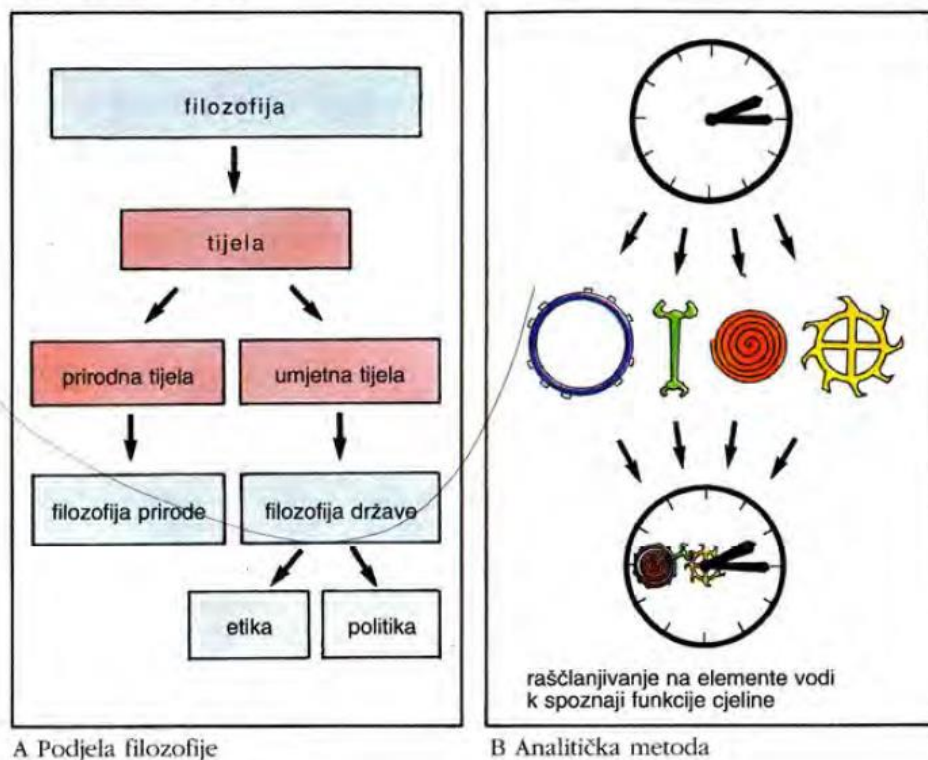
filozofija

tijela

prirodna tijela

umjetna tijela

filozofija prirode

filozofija države

etika

politika

raščlanjivanje na elemente vodi k spoznaji funkcije cjeline

A Podjela filozofije

B Analitička metoda